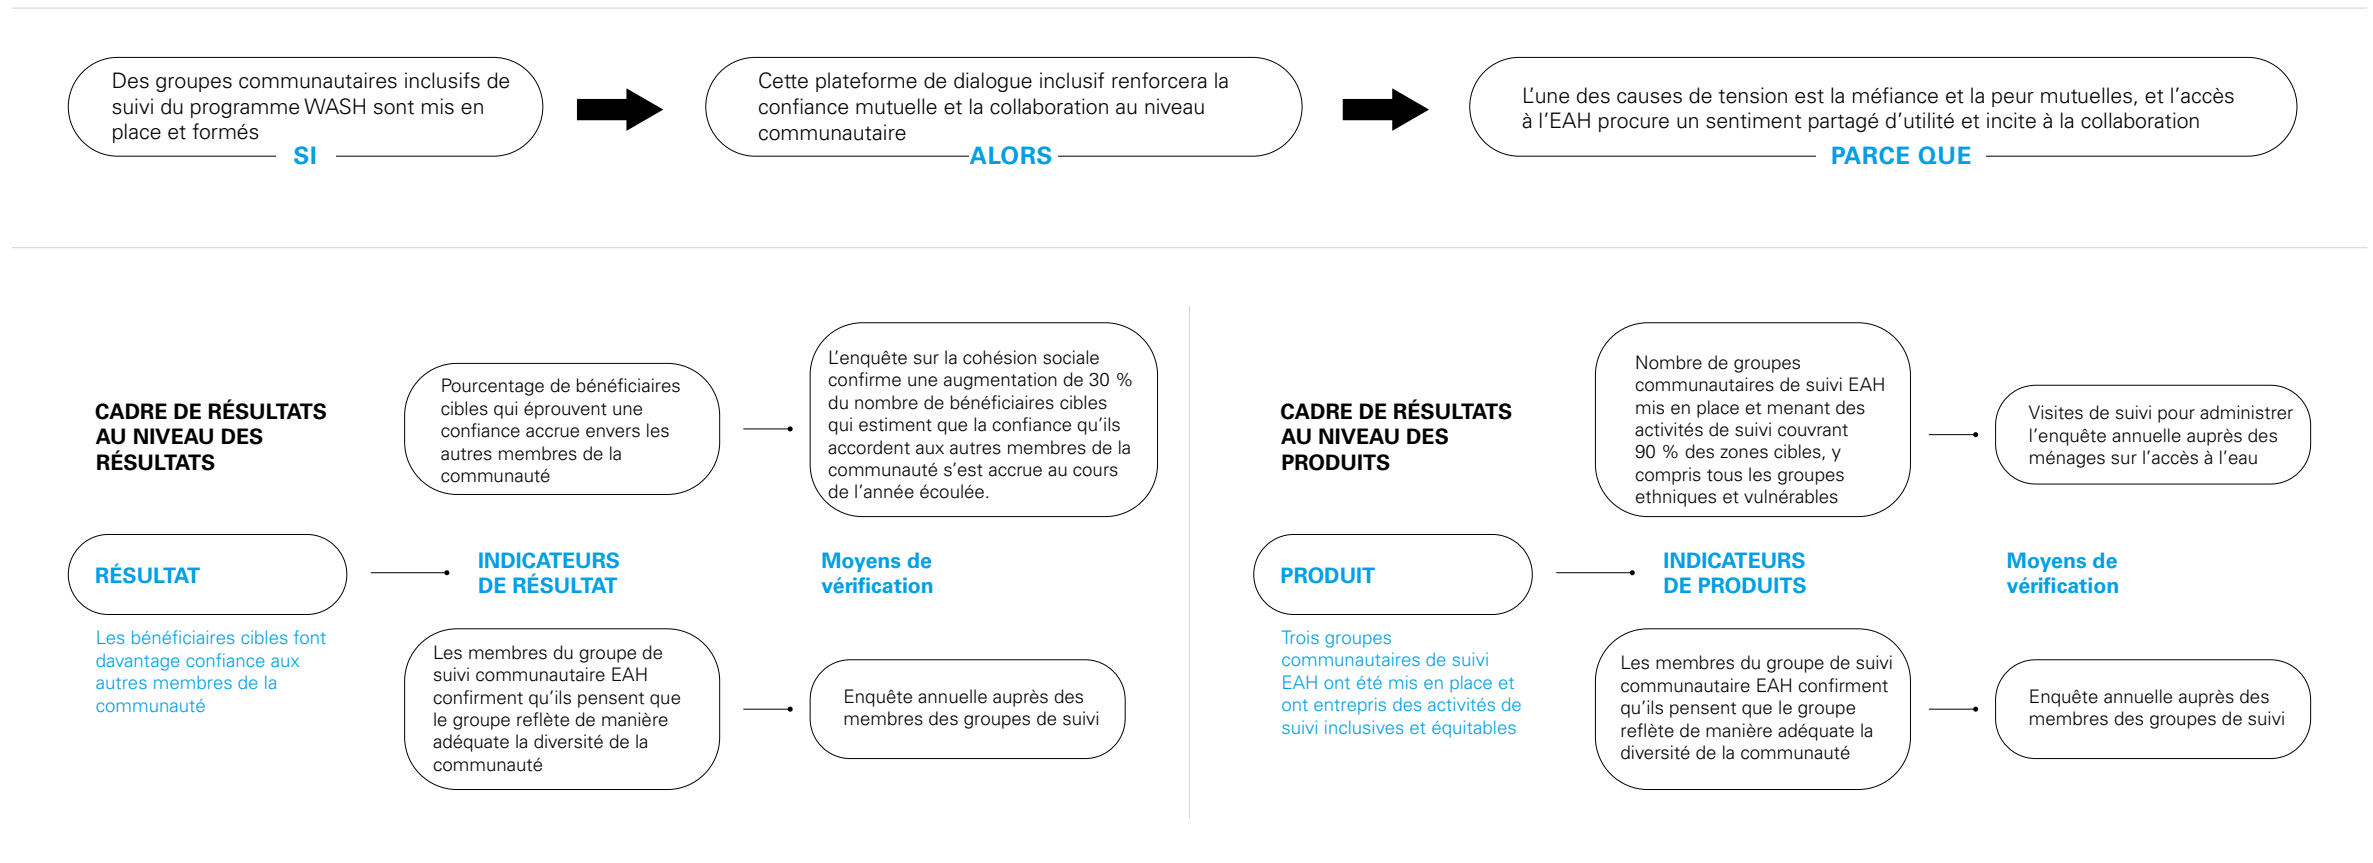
Des groupes communautaires inclusifs de suivi du programme WASH sont mis en place et formés

SI

Cette plateforme de dialogue inclusif renforcera la confiance mutuelle et la collaboration au niveau communautaire

ALORS

L'une des causes de tension est la méfiance et la peur mutuelles, et l'accès à l'EAH procure un sentiment partagé d'utilité et incite à la collaboration

PARCE QUE

CADRE DE RÉSULTATS AU NIVEAU DES RÉSULTATS

Pourcentage de bénéficiaires cibles qui éprouvent une confiance accrue envers les autres membres de la communauté

L'enquête sur la cohésion sociale confirme une augmentation de 30 % du nombre de bénéficiaires cibles qui estiment que la confiance qu'ils accordent aux autres membres de la communauté s'est accrue au cours de l'année écoulée.

RÉSULTAT

INDICATEURS DE RÉSULTAT

Moyens de vérification

Les bénéficiaires cibles font davantage confiance aux autres membres de la communauté

Les membres du groupe de suivi communautaire EAH confirment qu'ils pensent que le groupe reflète de manière adéquate la diversité de la communauté

Enquête annuelle auprès des membres des groupes de suivi

CADRE DE RÉSULTATS AU NIVEAU DES PRODUITS

Nombre de groupes communautaires de suivi EAH mis en place et menant des activités de suivi couvrant 90 % des zones cibles, y compris tous les groupes ethniques et vulnérables

Visites de suivi pour administrer l'enquête annuelle auprès des ménages sur l'accès à l'eau

PRODUIT

INDICATEURS DE PRODUITS

Moyens de vérification

Trois groupes communautaires de suivi EAH ont été mis en place et ont entrepris des activités de suivi inclusives et équitables

Les membres du groupe de suivi communautaire EAH confirment qu'ils pensent que le groupe reflète de manière adéquate la diversité de la communauté

Enquête annuelle auprès des membres des groupes de suivi